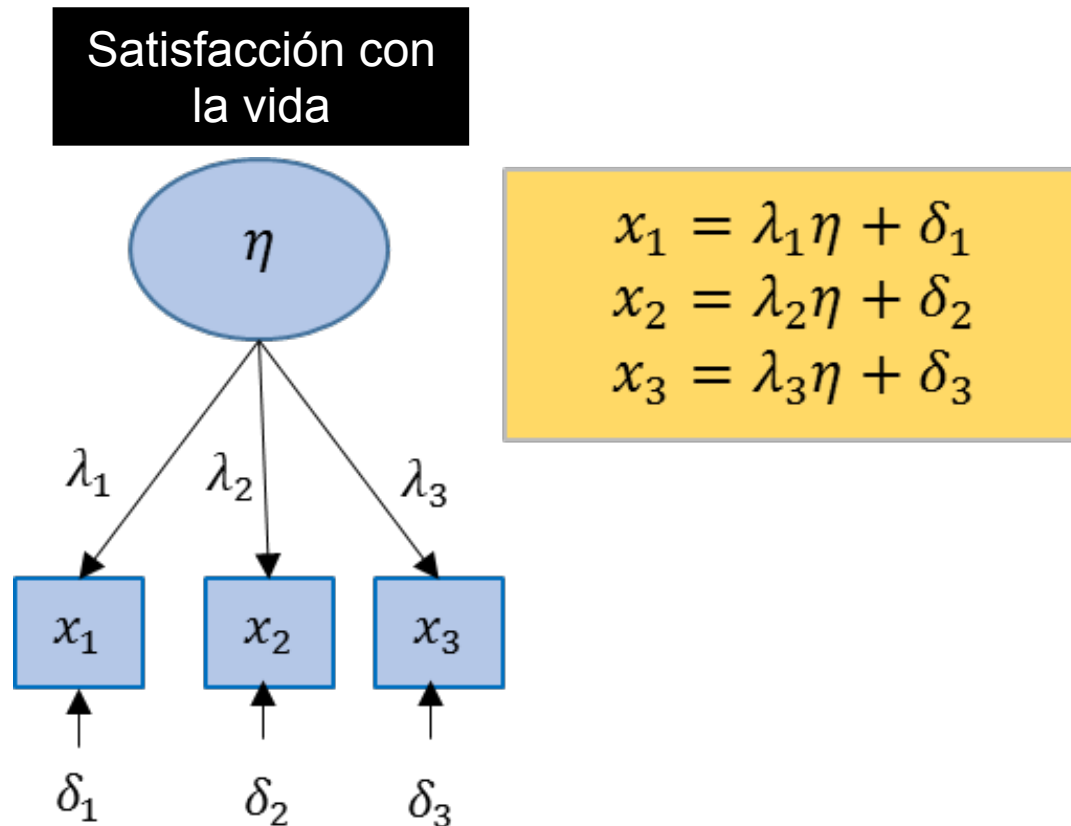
Satisfacción con la vida

$\eta$

$x_1 = \lambda_1\eta + \delta_1$
$x_2 = \lambda_2\eta + \delta_2$
$x_3 = \lambda_3\eta + \delta_3$

$\lambda_1$ $\lambda_2$ $\lambda_3$

$x_1$ $x_2$ $x_3$

$\delta_1$ $\delta_2$ $\delta_3$